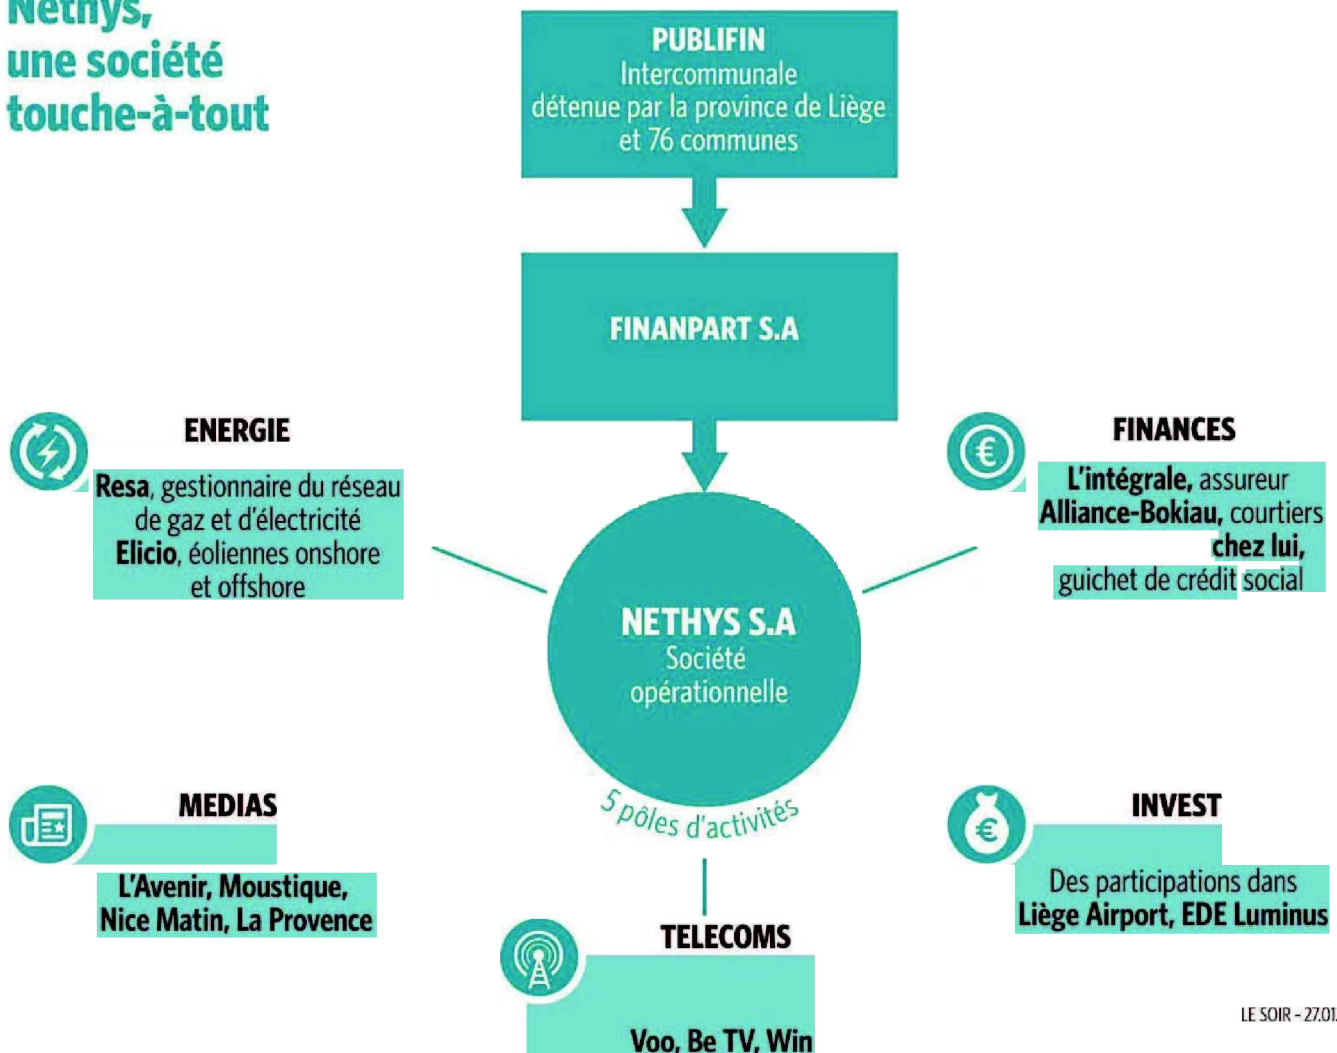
Nethys, une société touche-à-tout

PUBLIFIN
Intercommunale détenue par la province de Liège et 76 communes

FINANPART S.A

ENERGIE

Resa, gestionnaire du réseau de gaz et d'électricité
Elicio, éoliennes onshore et offshore

FINANCES

L'intégrale, assureur
Alliance-Bokiau, courtiers
chez lui, guichet de crédit social

NETHYS S.A
Société opérationnelle

5 pôles d'activités

MEDIAS

L'Avenir, Moustique, Nice Matin, La Provence

INVEST

Des participations dans Liège Airport, EDE Luminus

TELECOMS

Voo, Be TV, Win

LE SOIR - 27.01.